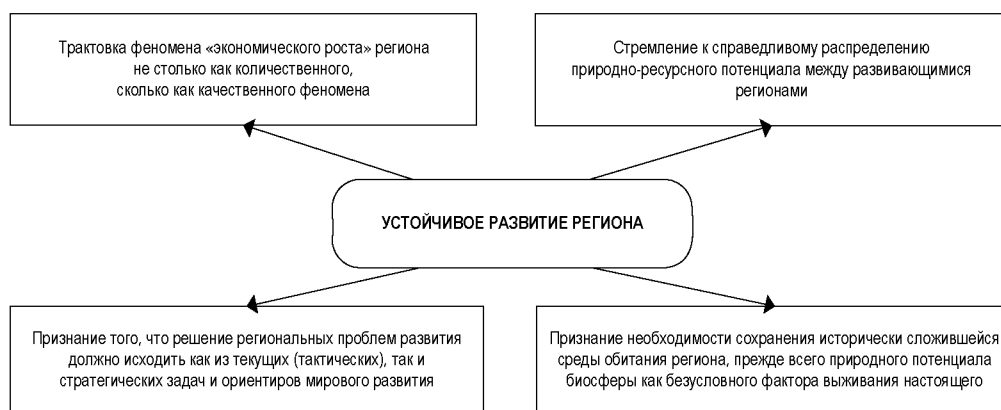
Трактовка феномена «экономического роста» региона не столько как количественного, сколько как качественного феномена

Стремление к справедливому распределению природно-ресурсного потенциала между развивающимися регионами

УСТОЙЧИВОЕ РАЗВИТИЕ РЕГИОНА

Признание того, что решение региональных проблем развития должно исходить как из текущих (тактических), так и стратегических задач и ориентиров мирового развития

Признание необходимости сохранения исторически сложившейся среды обитания региона, прежде всего природного потенциала биосферы как безусловного фактора выживания настоящего